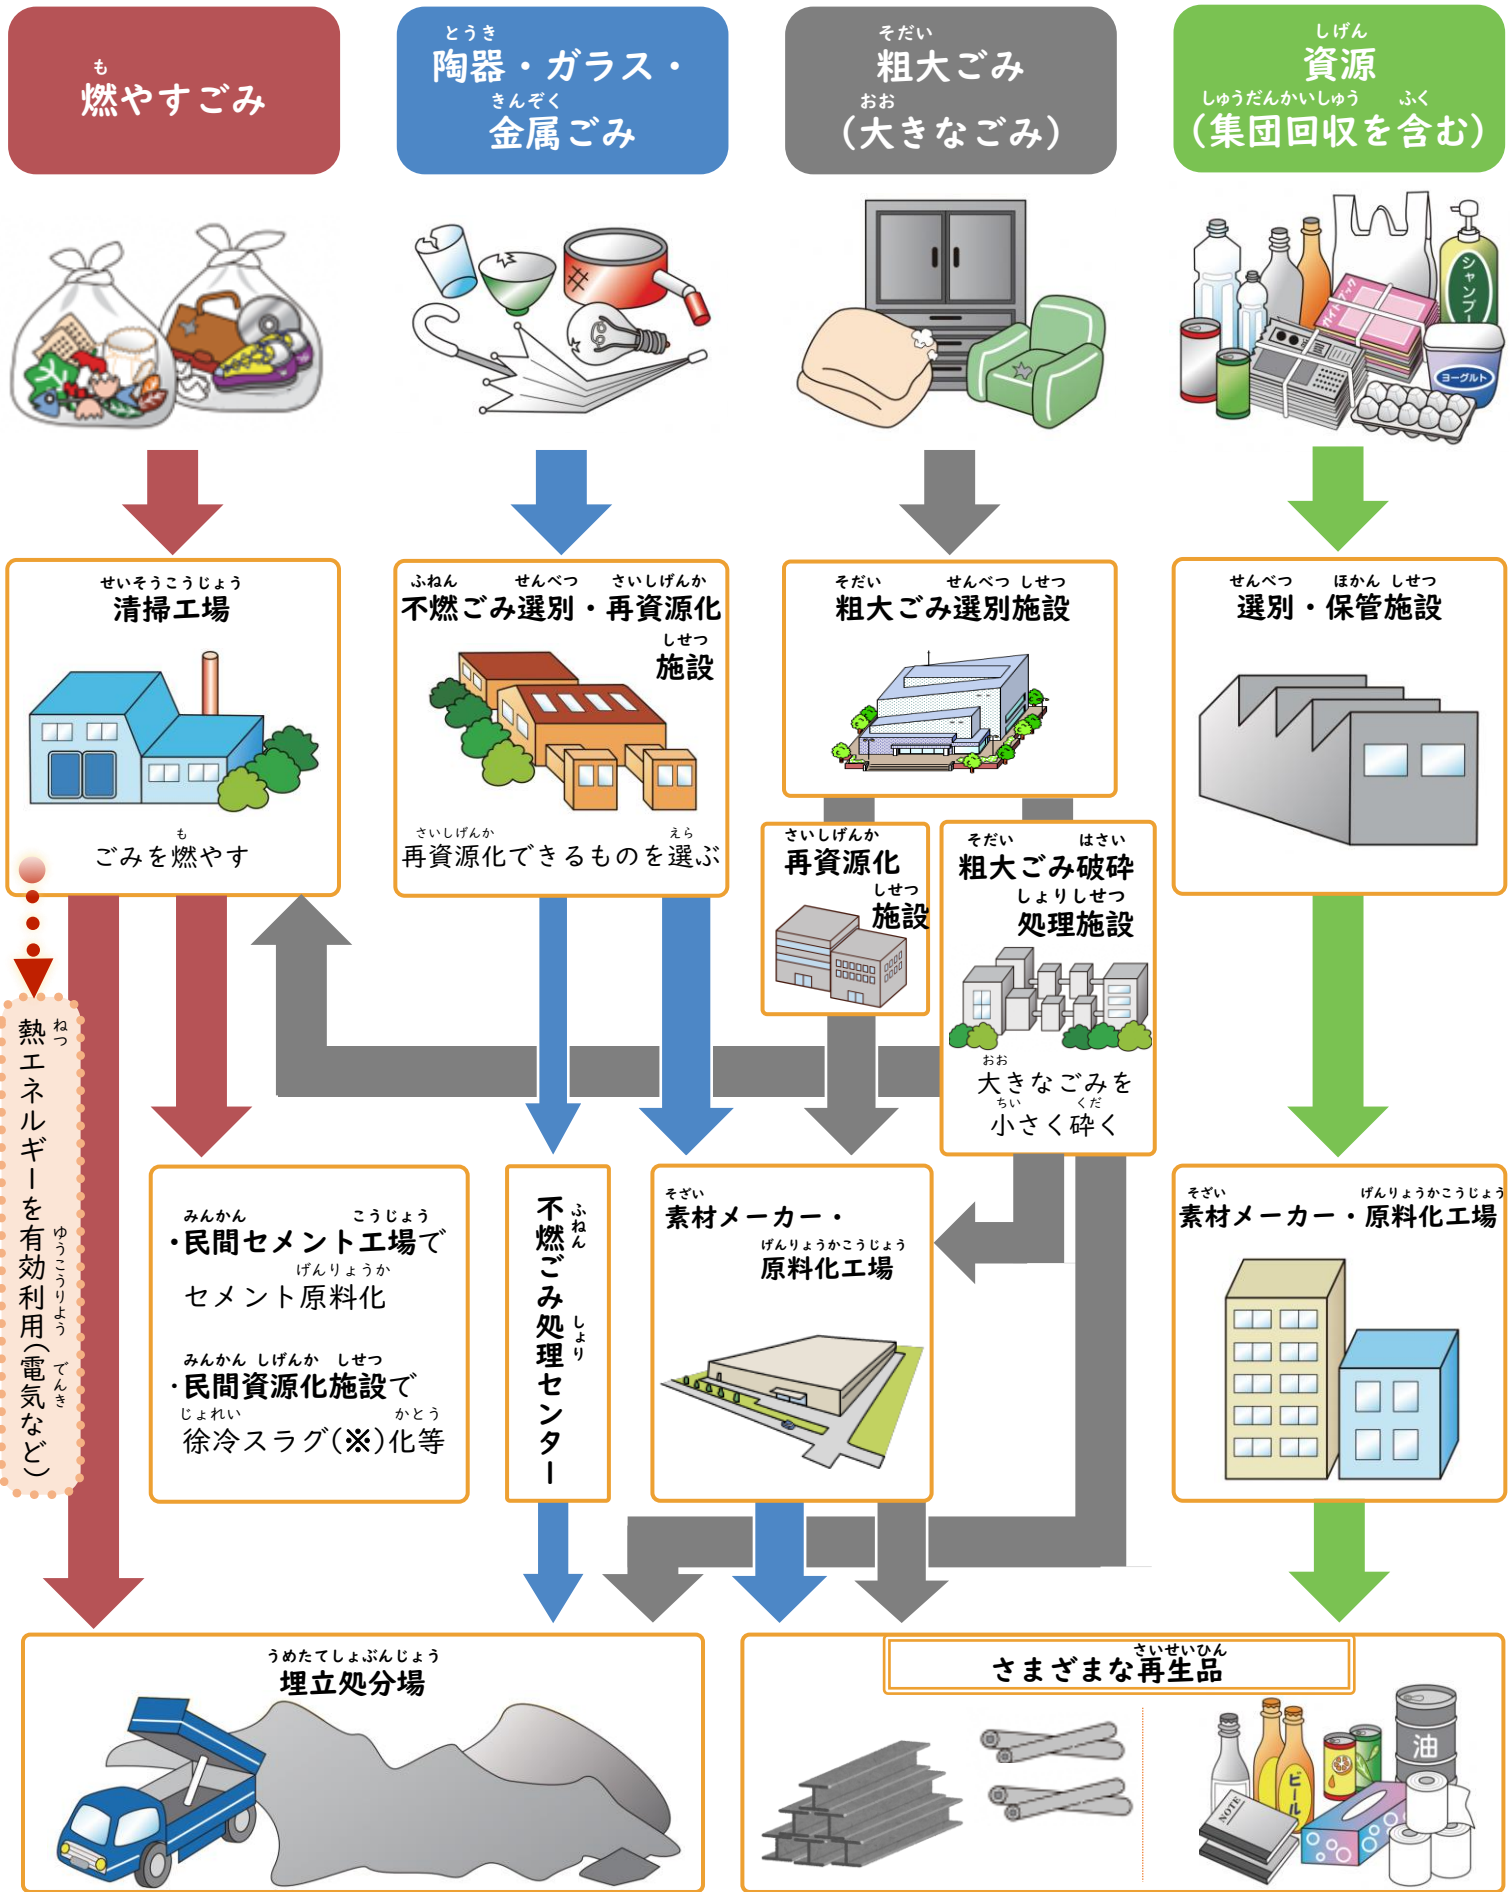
燃やすごみ

陶器・ガラス・金属ごみ

粗大ごみ（大きなごみ）

資源（集団回収を含む）

シャンプー

ヨーグルト

清掃工場

ごみを燃やす

不燃ごみ選別・再資源化施設

再資源化できるものを選ぶ

粗大ごみ選別施設

選別・保管施設

再資源化施設

粗大ごみ破砕処理施設

大きなごみを小さく砕く

熱エネルギーを有効利用（電気など）

・民間セメント工場でセメント原料化

・民間資源化施設で徐冷スラグ（※）化等

不燃ごみ処理センター

素材メーカー・原料化工場

素材メーカー・原料化工場

埋立処分場

さまざまな再生品

油

ビール

NOTE